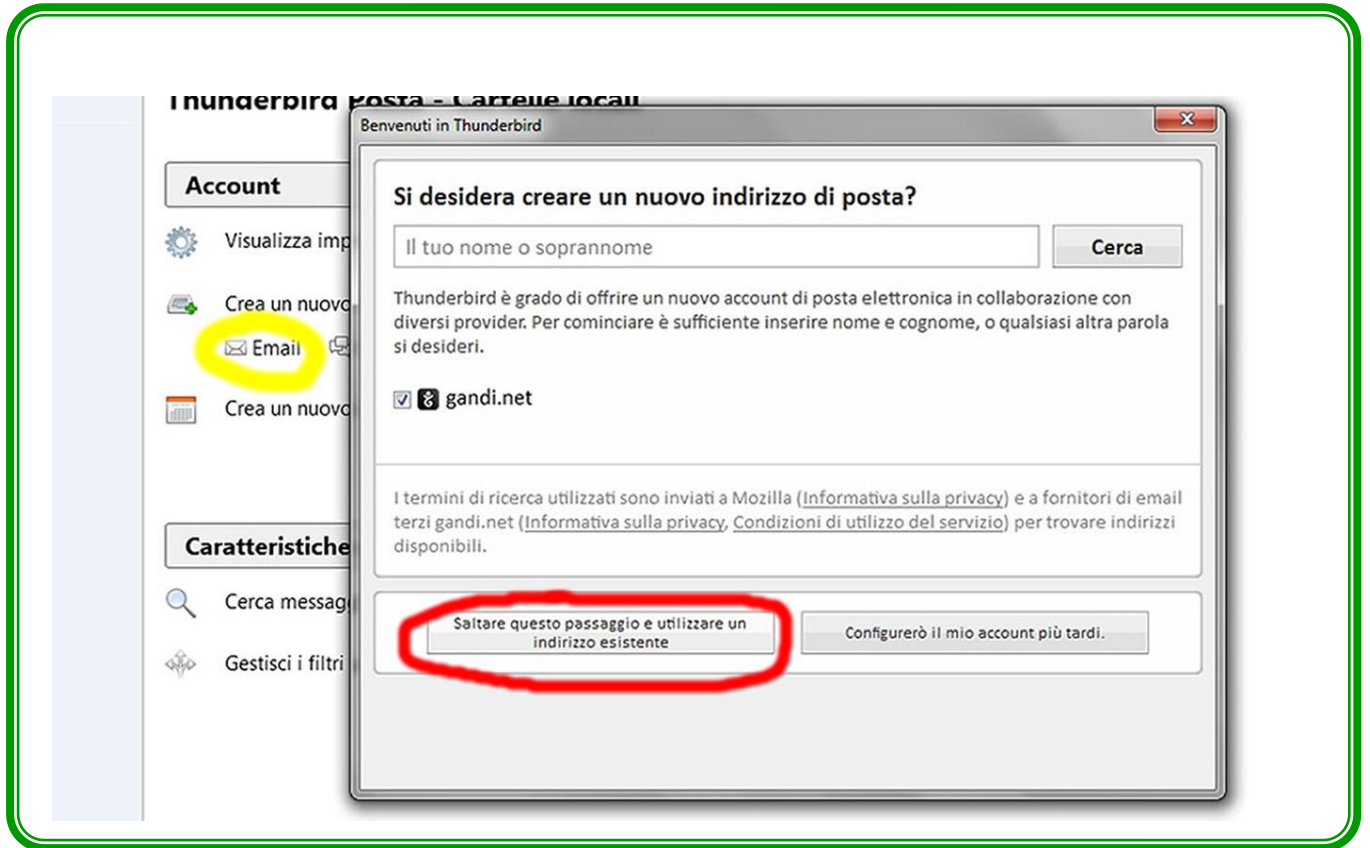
Thunderbird Posta - Cartelle locali

Account

Visualizza imp

Crea un nuovo

Email

Crea un nuovo

Caratteristiche

Cerca messagg

Gestisci i filtri

Benvenuti in Thunderbird

Si desidera creare un nuovo indirizzo di posta?

Il tuo nome o soprannome

Cerca

Thunderbird è grado di offrire un nuovo account di posta elettronica in collaborazione con diversi provider. Per cominciare è sufficiente inserire nome e cognome, o qualsiasi altra parola si desideri.

gandi.net

I termini di ricerca utilizzati sono inviati a Mozilla (Informativa sulla privacy) e a fornitori di email terzi gandi.net (Informativa sulla privacy, Condizioni di utilizzo del servizio) per trovare indirizzi disponibili.

Saltare questo passaggio e utilizzare un indirizzo esistente

Configurerò il mio account più tardi.